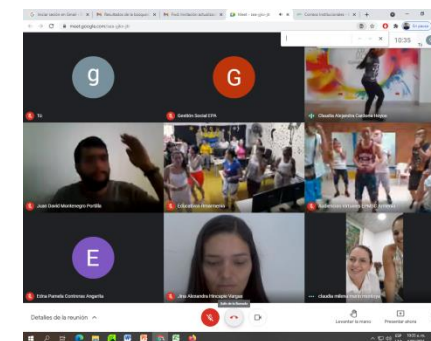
g

G

Tú

Gestión Social EPA

Claudia Alejandra Castaño Hoyos

Juan David Montenegro Portilla

Edna Pamela Contreras Angarita

Jina Alexandra Hincapié Vargas

claudia milena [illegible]

E

Detalles de la reunión

Levantar la mano

Presentar ahora

10:35